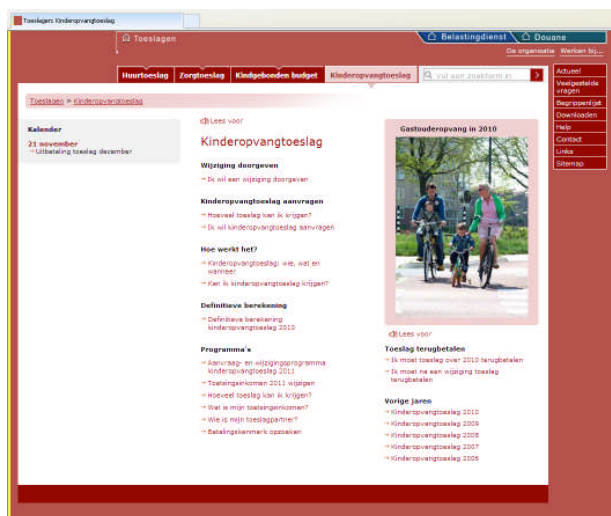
Toeslagen: Kinderopvangtoeslag

Toeslagen

Belastingdienst
Douane

De organisatie
Werken bij...

Huurtoeslag
Zorgtoeslag
Kindgebonden budget
Kinderopvangtoeslag

vul een zoekterm in

Actueel
Veelgestelde vragen
Begrippenlijst
Downloaden
Help
Contact
Links
Sitemap

Toeslagen > Kinderopvangtoeslag

Kalender

21 november
Uitbetaling toeslag december

Lees voor

Kinderopvangtoeslag

Wijziging doorgeven
Ik wil een wijziging doorgeven

Kinderopvangtoeslag aanvragen
Hoeveel toeslag kan ik krijgen?
Ik wil kinderopvangtoeslag aanvragen

Hoe werkt het?
Kinderopvangtoeslag: wie, wat en wanneer
Kan ik kinderopvangtoeslag krijgen?

Definitieve berekening
Definitieve berekening kinderopvangtoeslag 2010

Programma's
Aanvraag- en wijzigingsprogramma kinderopvangtoeslag 2011
Toetsingsinkomen 2011 wijzigen
Hoeveel toeslag kan ik krijgen?
Wat is mijn toetsingsinkomen?
Wie is mijn toeslagpartner?
Betalingskenmerk opzoeken

Gastouderopvang in 2010

Lees voor

Toeslag terugbetalen
Ik moet toeslag over 2010 terugbetalen
Ik moet na een wijziging toeslag terugbetalen

Vorige jaren
Kinderopvangtoeslag 2010
Kinderopvangtoeslag 2009
Kinderopvangtoeslag 2008
Kinderopvangtoeslag 2007
Kinderopvangtoeslag 2006